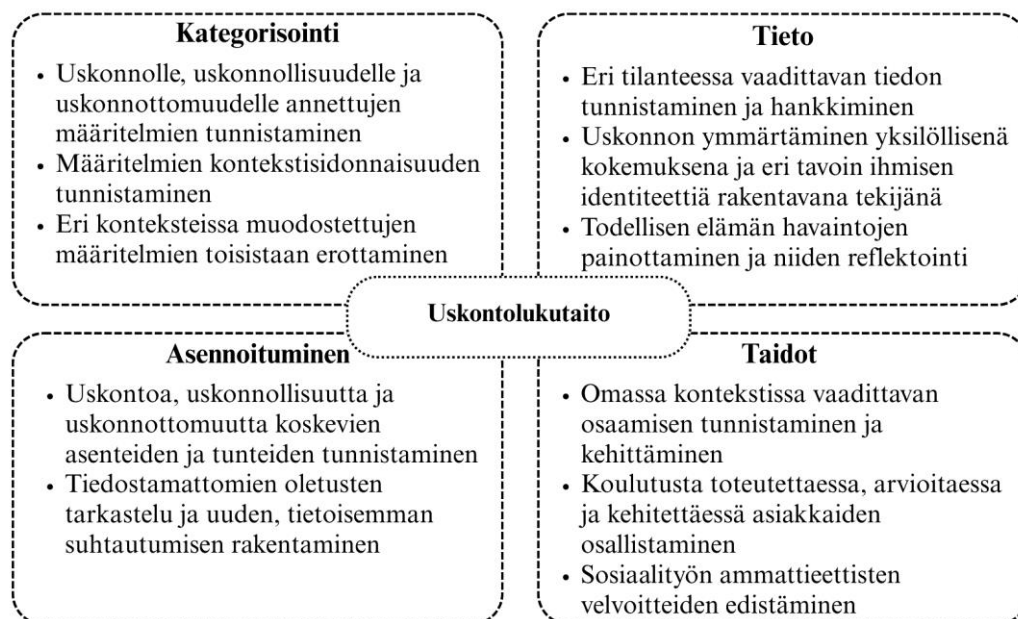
Kategorisointi

- Uskonnolle, uskonnollisuudelle ja uskonnottomuudelle annettujen määritelmien tunnistaminen
- Määritelmien kontekstisidonnaisuuden tunnistaminen
- Eri konteksteissa muodostettujen määritelmien toisistaan erottaminen

Tieto

- Eri tilanteessa vaadittavan tiedon tunnistaminen ja hankkiminen
- Uskonnon ymmärtäminen yksilöllisenä kokemuksena ja eri tavoin ihmisen identiteettiä rakentavana tekijänä
- Todellisen elämän havaintojen painottaminen ja niiden reflektointi

Uskontolukutaito

Asennoituminen

- Uskontoa, uskonnollisuutta ja uskonnottomuutta koskevien asenteiden ja tunteiden tunnistaminen
- Tiedostamattomien oletusten tarkastelu ja uuden, tietoisemman suhtautumisen rakentaminen

Taidot

- Omassa kontekstissa vaadittavan osaamisen tunnistaminen ja kehittäminen
- Koulutusta toteutettaessa, arvioitaessa ja kehitettäessä asiakkaiden osallistaminen
- Sosiaalityön ammattieettisten velvoitteiden edistäminen